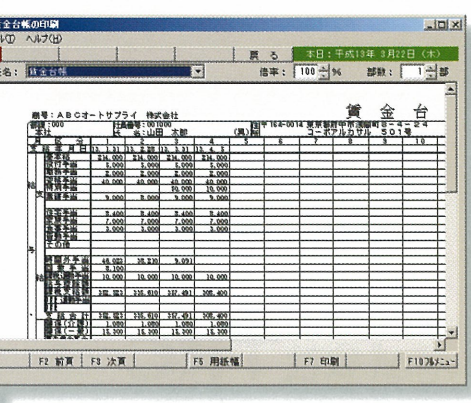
金台帳の印刷
ル(I) ヘルプ(H)
戻る 本日：平成13年 3月22日（木）
名： 賃金台帳
倍率： 100 % 部数： 1 部

商号：ＡＢＣオートサプライ 株式会社
賃 金 台
所属：000 本社
社員番号：001000
氏名：山田 太郎
(男)
〒168-0014 東京都杉並区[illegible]
コーポアルカサル 501号

| | 1 | 2 | 3 | 4 | 5 | 6 | 7 | 8 | 9 | 10 |
|---|---|---|---|---|---|---|---|---|---|---|
| 月区分 | 12.3.31 | 13.2.28 | 13.3.31 | 13.4.3 | | | | | | |
| 基本給 | 216,000 | 216,000 | 216,000 | 216,000 | | | | | | |
| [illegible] | 5,000 | 5,000 | 5,000 | 5,000 | | | | | | |
| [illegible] | 2,000 | 2,000 | 2,000 | 2,000 | | | | | | |
| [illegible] | 40,000 | 40,000 | 40,000 | 40,000 | | | | | | |
| 特別手当 | | | 20,000 | 20,000 | | | | | | |
| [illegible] | 9,000 | 9,000 | 9,000 | 9,000 | | | | | | |
| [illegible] | 8,400 | 8,400 | 8,400 | 8,400 | | | | | | |
| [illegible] | 7,000 | 7,000 | 7,000 | 7,000 | | | | | | |
| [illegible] | 3,000 | 3,000 | 3,000 | 3,000 | | | | | | |
| その他 | | | | | | | | | | |
| 時間外手当 | 46,023 | 35,230 | | 3,091 | | | | | | |
| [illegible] | 3,100 | | | | | | | | | |
| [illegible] | 10,000 | 10,000 | 10,000 | 10,000 | | | | | | |
| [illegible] | 352,623 | 335,630 | 357,491 | 305,400 | | | | | | |
| 支給合計 | 352,623 | 335,630 | 357,491 | 305,400 | | | | | | |
| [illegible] | 1,080 | 1,080 | 1,080 | 1,080 | | | | | | |
| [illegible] | 15,300 | 15,300 | 15,300 | 15,300 | | | | | | |

F2 前頁 F3 次頁 F5 用紙幅 F7 印刷 F10メニュー